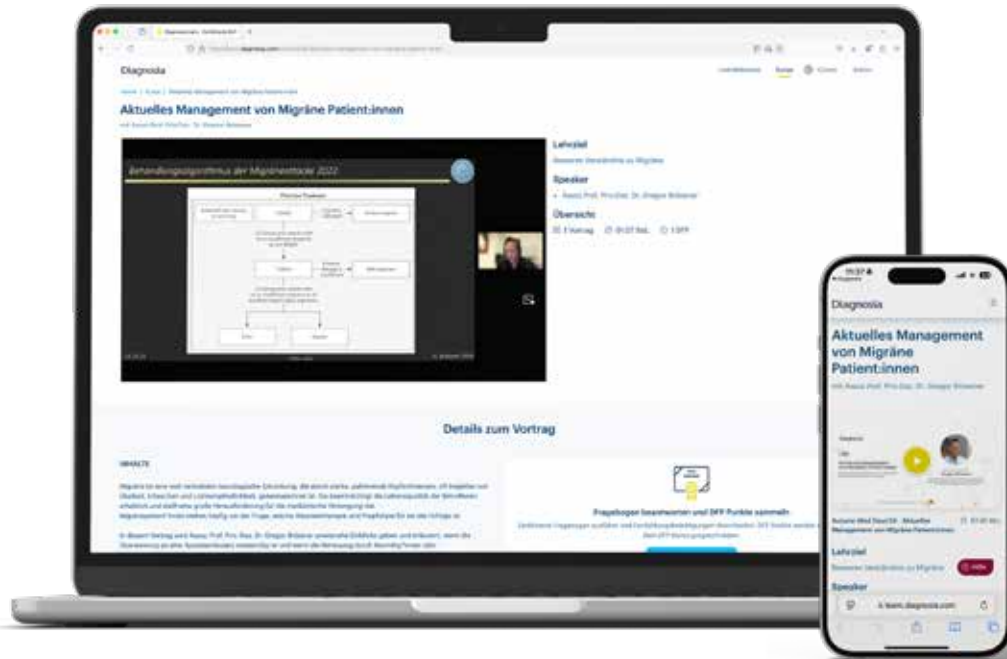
Diagnosia

Aktuelles Management von Migräne Patient:innen

Behandlungsalgorithmus der Migräneattacke 2022

Lehrziel

Speaker

Übersicht

Details zum Vortrag

INHALTE

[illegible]

Fragebogen beantworten und DFP Punkte sammeln

Diagnosia

Aktuelles Management von Migräne Patient:innen

Lehrziel

Speaker

e-learn.diagnosia.com